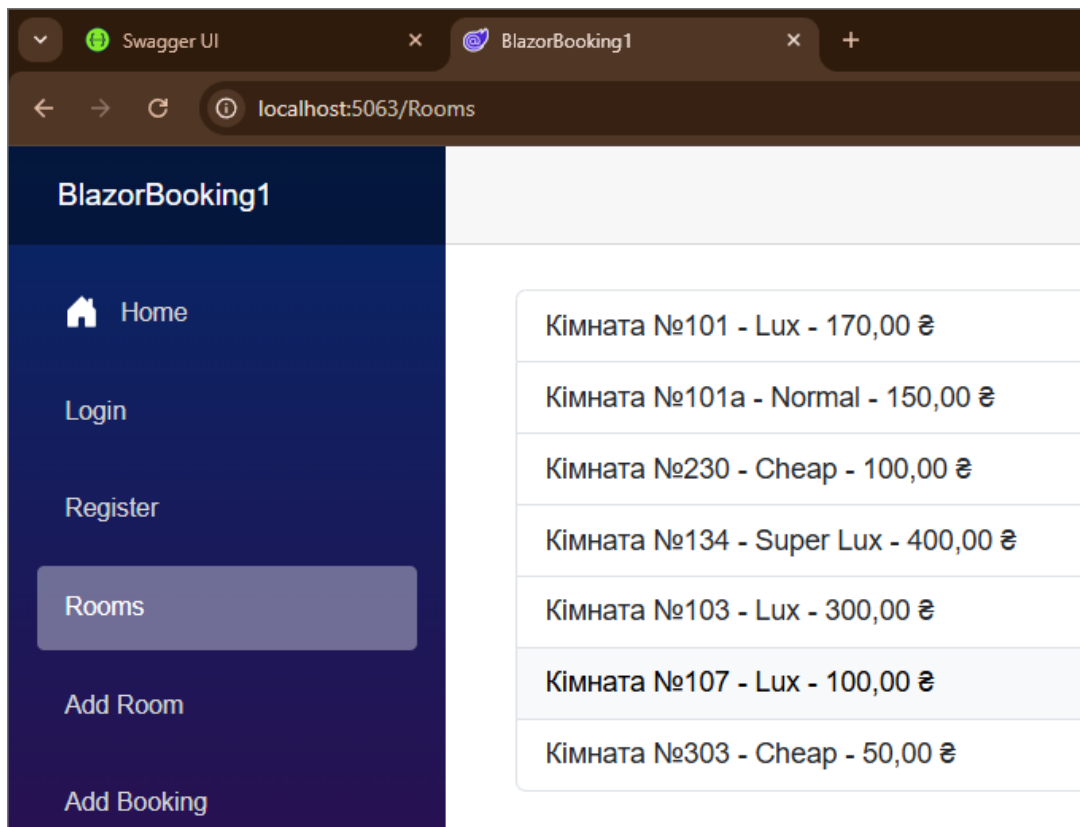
Swagger UI
BlazorBooking1
localhost:5063/Rooms

BlazorBooking1

Home

Login

Register

Rooms

Add Room

Add Booking

Кімната №101 - Lux - 170,00 ₴

Кімната №101a - Normal - 150,00 ₴

Кімната №230 - Cheap - 100,00 ₴

Кімната №134 - Super Lux - 400,00 ₴

Кімната №103 - Lux - 300,00 ₴

Кімната №107 - Lux - 100,00 ₴

Кімната №303 - Cheap - 50,00 ₴